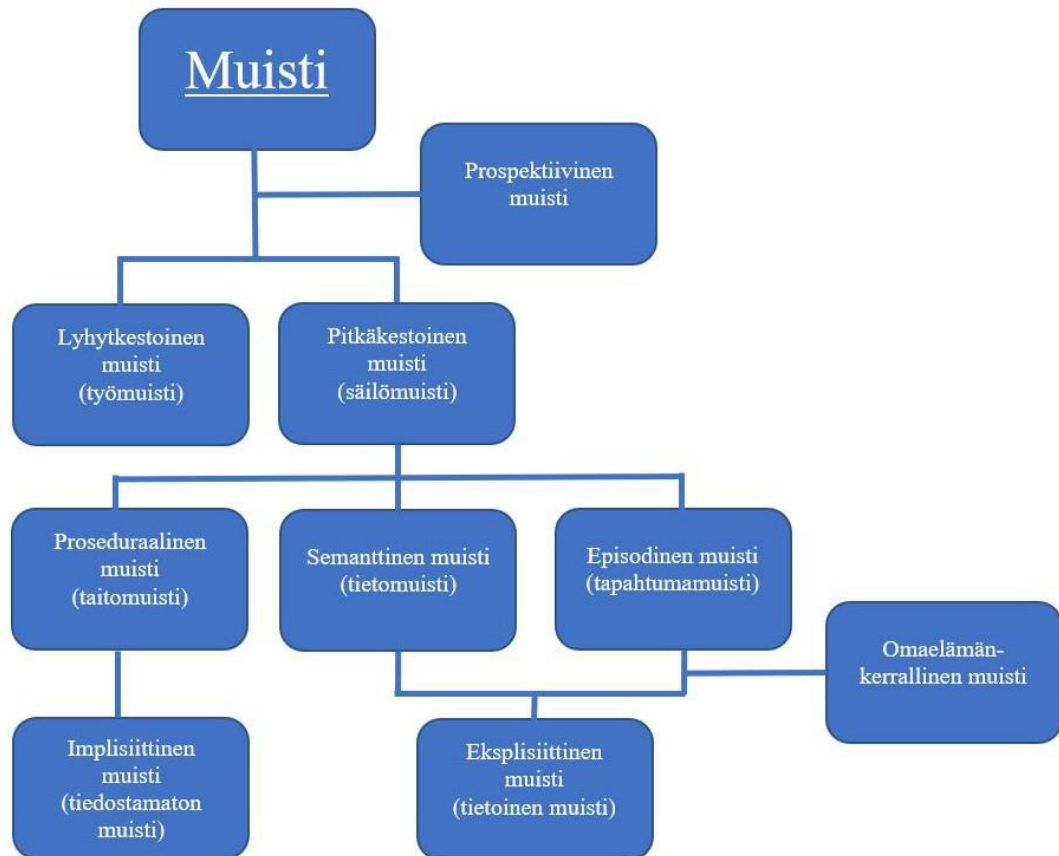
Muisti

Prospektiivinen muisti

Lyhytkestoinen muisti (työmuisti)

Pitkäkestoinen muisti (säilömuisti)

Proseduraalinen muisti (taitomuisti)

Semanttinen muisti (tietomuisti)

Episodinen muisti (tapahtumamuisti)

Omaelämänkerrallinen muisti

Implisiittinen muisti (tiedostamaton muisti)

Eksplisiittinen muisti (tietoinen muisti)